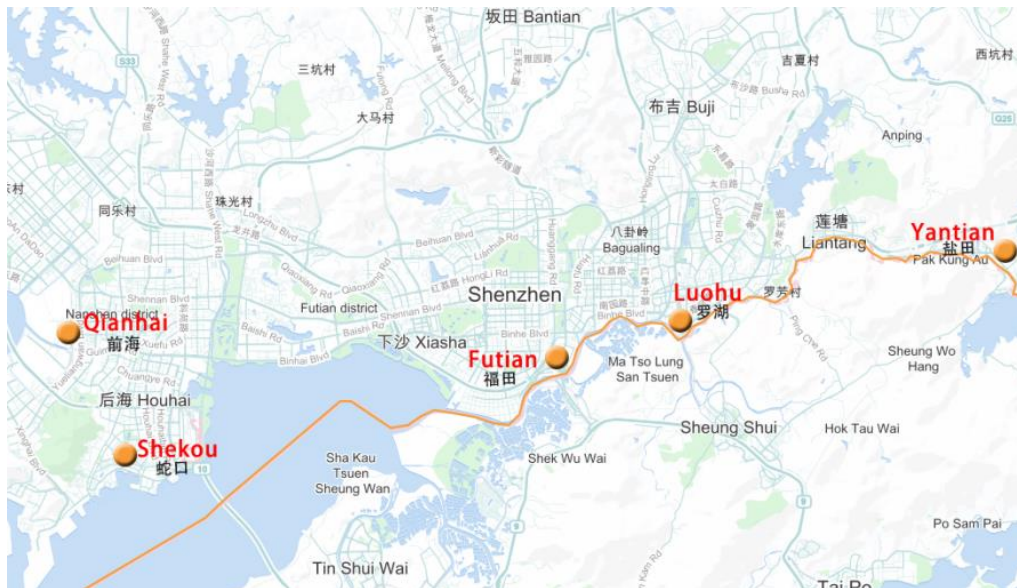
坂田 Bantian

三坑村

大马村

吉夏村

西坑村

布吉 Buji

Anping

同乐村

珠光村

莲塘
Liantang

Yantian
盐田
Pak Kung Au

八卦岭
Bagualing

Shenzhen

Futian district

Nanshan district

Qianhai
前海

Luohu
罗湖

罗芳村

下沙 Xiasha

Futian
福田

Ma Tso Lung
San Tsuen

Sheung Wo
Hang

后海 Houhai

Shekou
蛇口

Sheung Shui

Hok Tau Wai

Sha Kau
Tsuen
Sheung Wan

Shek Wu Wai

Po Sam Pai

Tin Shui Wai

Tai Po